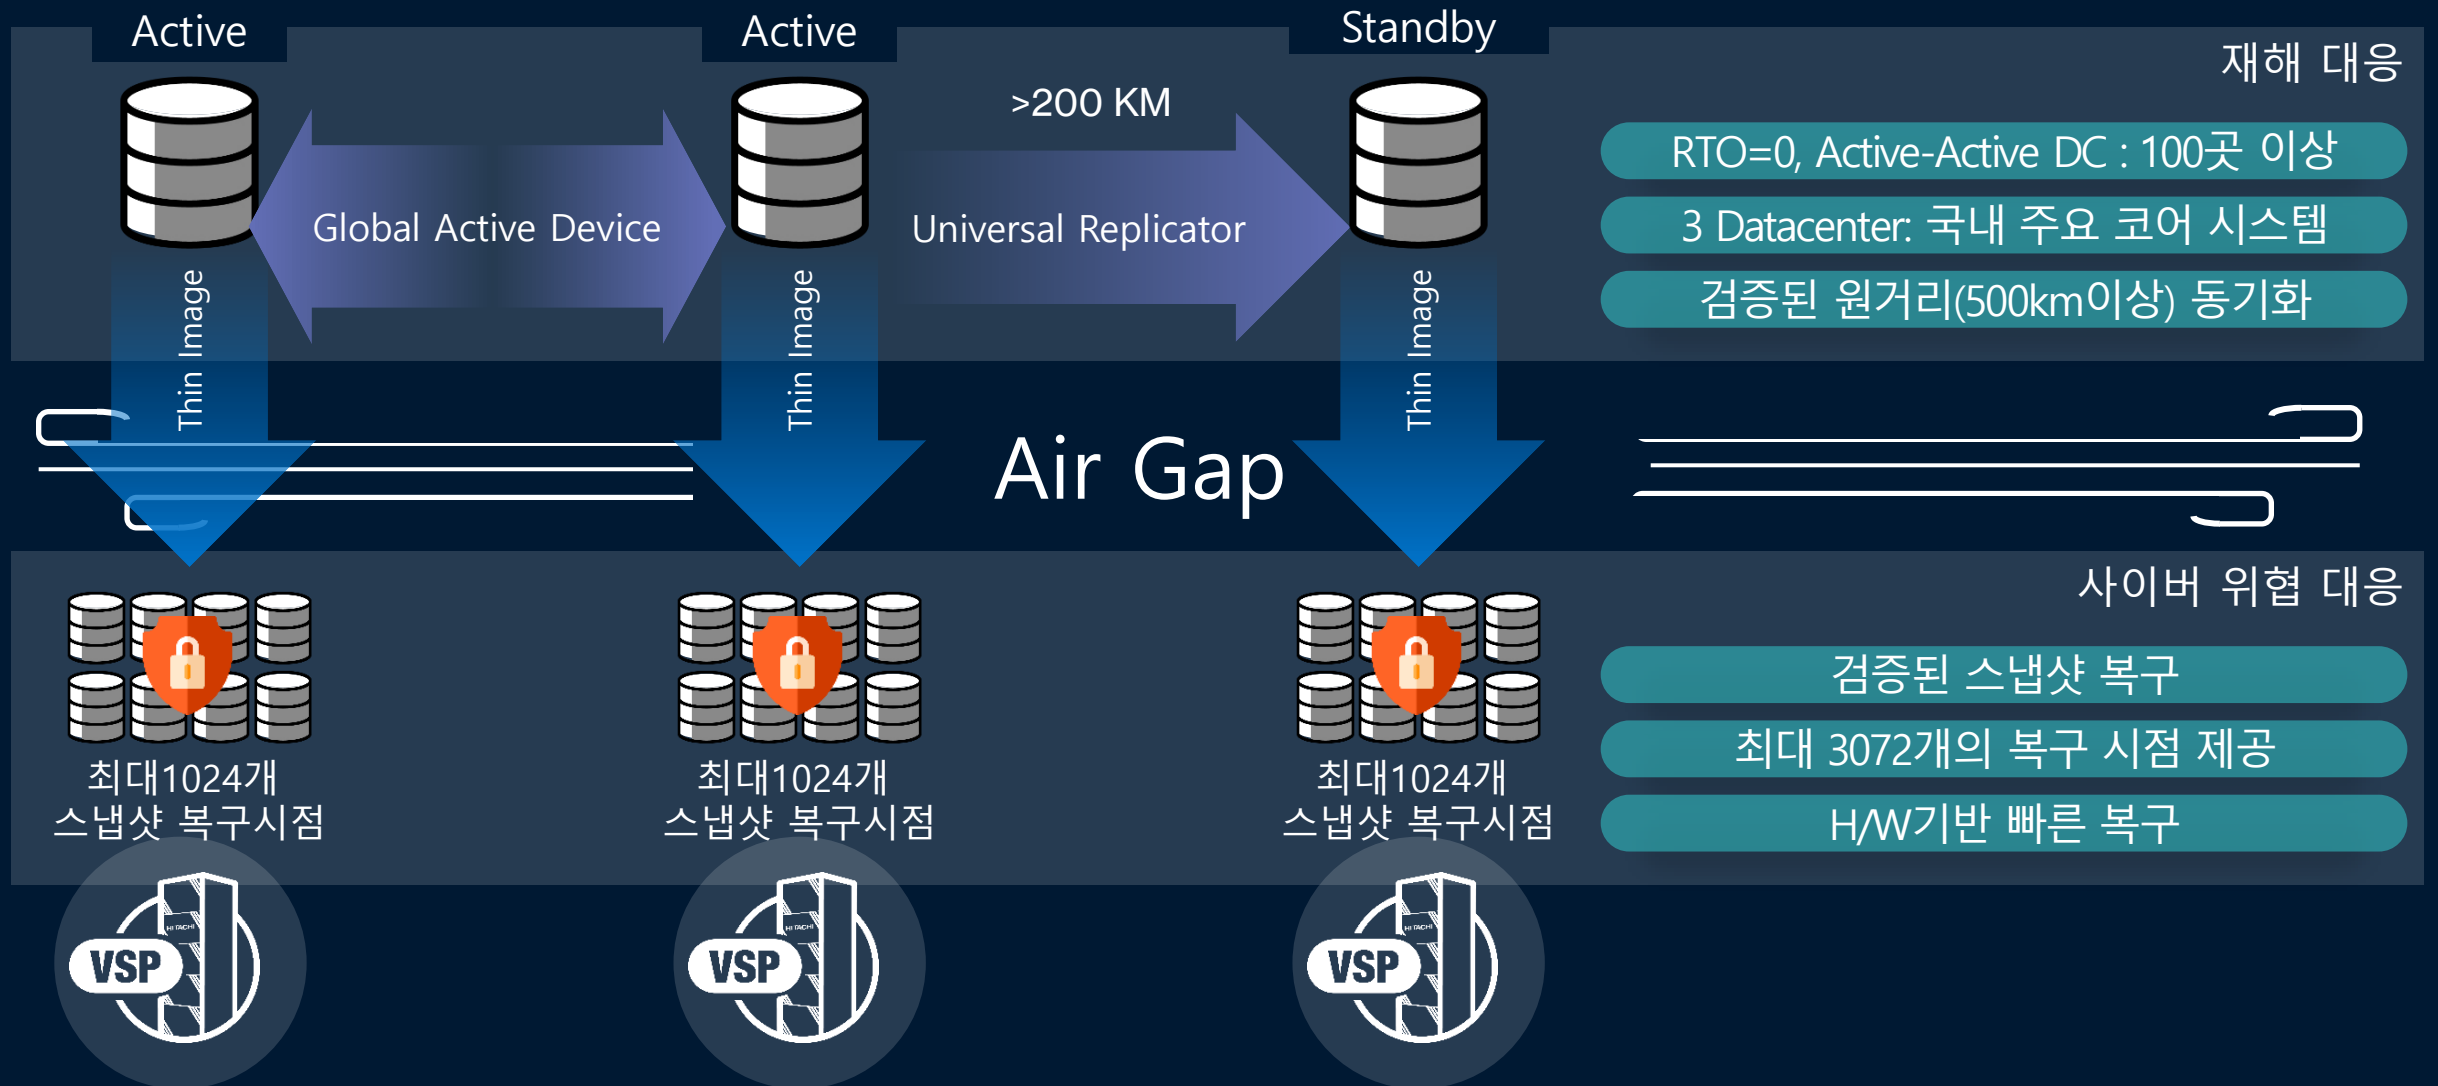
Active

Active

Standby

재해 대응

>200 KM

Global Active Device

Universal Replicator

RTO=0, Active-Active DC : 100곳 이상

3 Datacenter: 국내 주요 코어 시스템

검증된 원거리(500km이상) 동기화

Thin Image

Thin Image

Thin Image

Air Gap

사이버 위협 대응

검증된 스냅샷 복구

최대 3072개의 복구 시점 제공

H/W기반 빠른 복구

최대1024개 스냅샷 복구시점

최대1024개 스냅샷 복구시점

최대1024개 스냅샷 복구시점

VSP

HITACHI

VSP

HITACHI

VSP

HITACHI